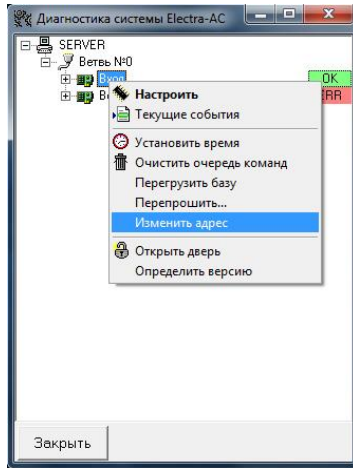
Диагностика системы Electra-AC

SERVER
Ветвь N°0
Вход
Вы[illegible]

OK
ERR

Настроить
Текущие события
Установить время
Очистить очередь команд
Перегрузить базу
Перепрошить...
Изменить адрес
Открыть дверь
Определить версию

Закрыть